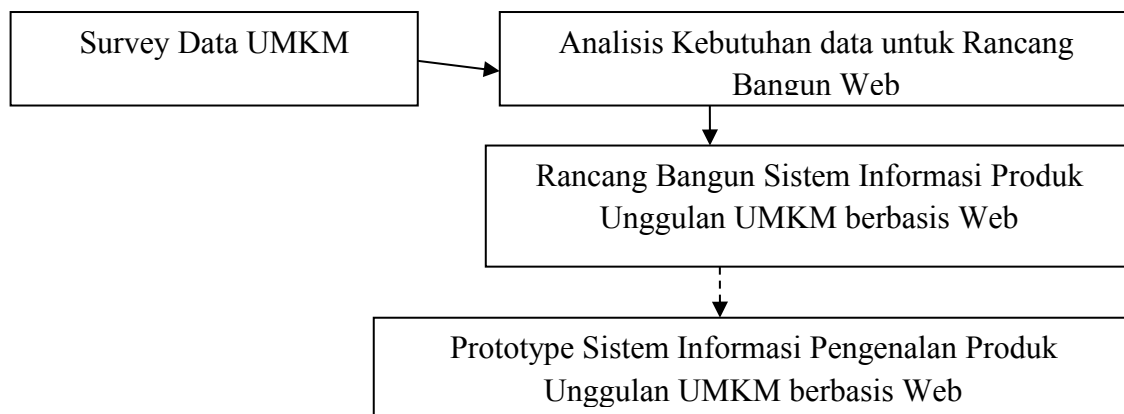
Survey Data UMKM

Analisis Kebutuhan data untuk Rancang Bangun Web

Rancang Bangun Sistem Informasi Produk Unggulan UMKM berbasis Web

Prototype Sistem Informasi Pengenalan Produk Unggulan UMKM berbasis Web